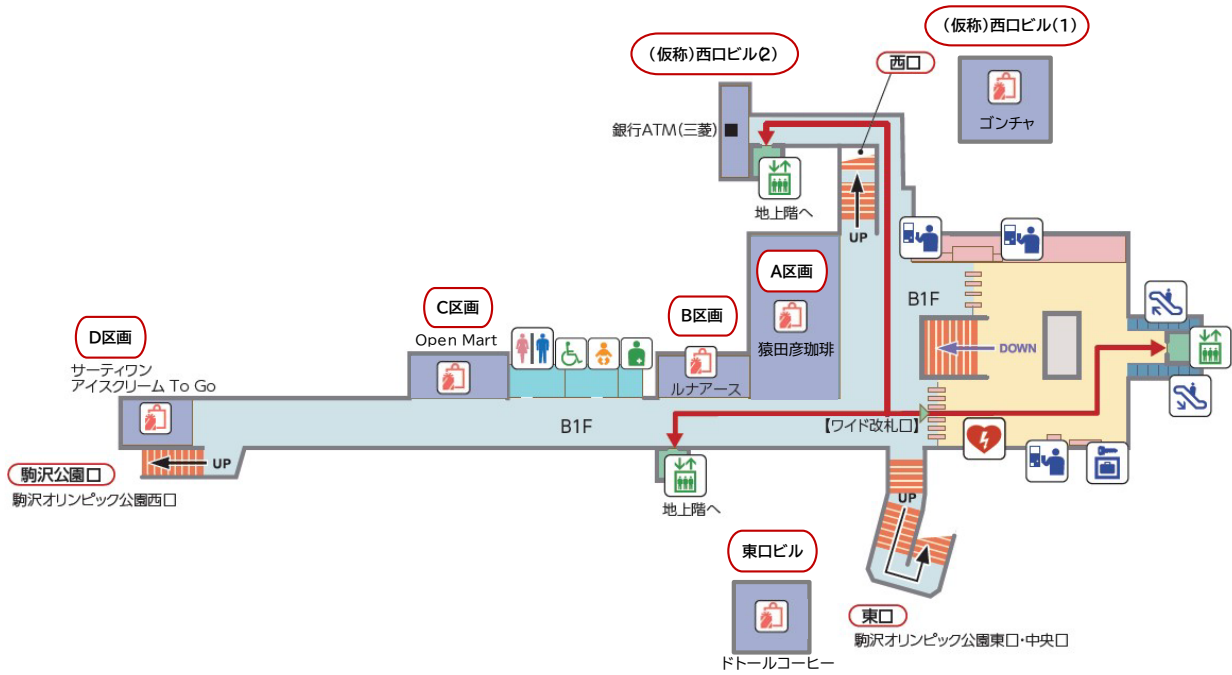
(仮称)西口ビル(1)

(仮称)西口ビル(2)

西口

ゴンチャ

銀行ATM(三菱)

地上階へ

UP

A区画

猿田彦珈琲

B1F

DOWN

C区画

Open Mart

B区画

ルナアース

D区画

サーティワン
アイスクリーム To Go

B1F

【ワイド改札口】

駒沢公園口

UP

駒沢オリンピック公園西口

地上階へ

UP

東口ビル

ドトールコーヒー

東口

駒沢オリンピック公園東口・中央口